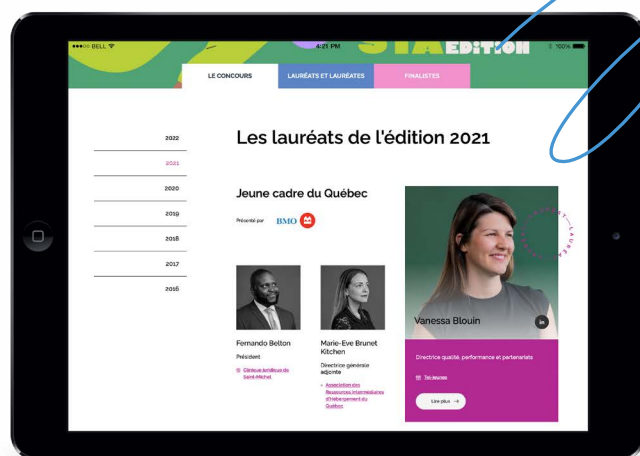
•••○○ BELL
4:21 PM
100%
ÉDITION

LE CONCOURS
LAURÉATS ET LAURÉATES
FINALISTES

2022
2021
2020
2019
2018
2017
2016

Les lauréats de l'édition 2021

Jeune cadre du Québec

Présenté par BMO

Fernando Belton
Président
Clinique juridique du Saint-Michel

Marie-Eve Brunet Kitchen
Directrice générale adjointe
Association des Ressources intermédiaires d'hébergement du Québec

Vanessa Blouin
in
Directrice qualité, performance et partenariats
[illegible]
Lire plus →